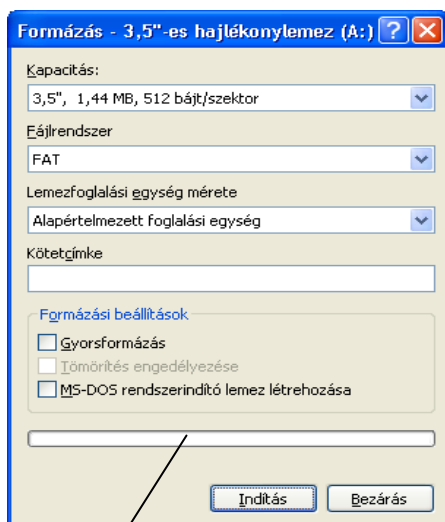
Formázás - 3,5"-es hajlékonylemez (A:) ? X

Kapacitás:

3,5", 1,44 MB, 512 bájt/szektor

Fájlrendszer

FAT

Lemezfoglalási egység mérete

Alapértelmezett foglalási egység

Kötetcímke

Formázási beállítások

Gyorsformázás

Tömörítés engedélyezése

MS-DOS rendszerindító lemez létrehozása

Indítás

Bezárás